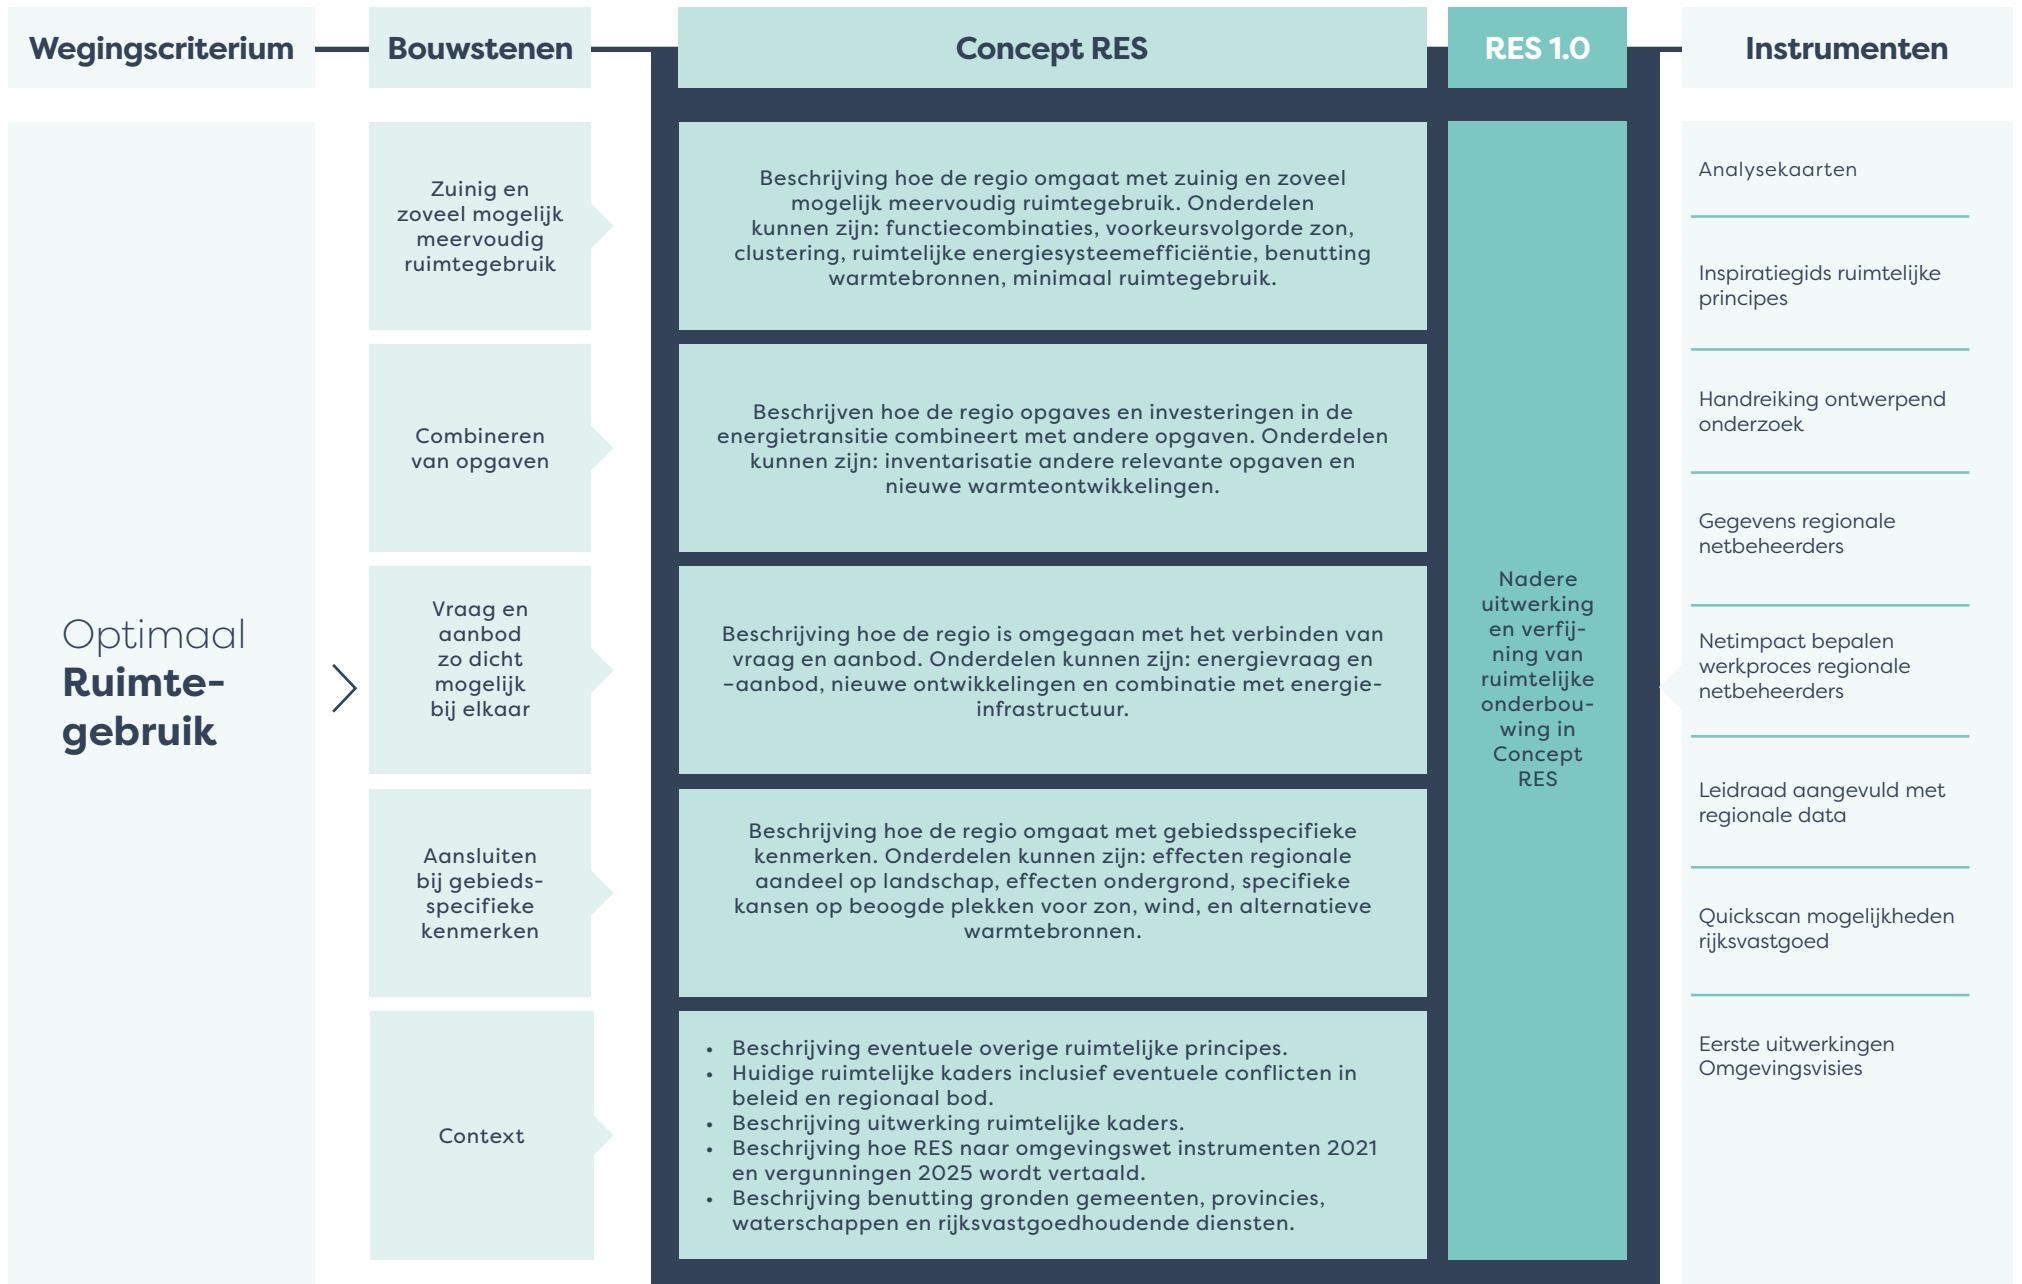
Wegingscriterium

Bouwstenen

Concept RES

RES 1.0

Instrumenten

Optimaal Ruimtegebruik

Zuinig en zoveel mogelijk meervoudig ruimtegebruik

Beschrijving hoe de regio omgaat met zuinig en zoveel mogelijk meervoudig ruimtegebruik. Onderdelen kunnen zijn: functiecombinaties, voorkeursvolgorde zon, clustering, ruimtelijke energiesysteemefficiëntie, benutting warmtebronnen, minimaal ruimtegebruik.

Combineren van opgaven

Beschrijven hoe de regio opgaves en investeringen in de energietransitie combineert met andere opgaven. Onderdelen kunnen zijn: inventarisatie andere relevante opgaven en nieuwe warmteontwikkelingen.

Vraag en aanbod zo dicht mogelijk bij elkaar

Beschrijving hoe de regio is omgegaan met het verbinden van vraag en aanbod. Onderdelen kunnen zijn: energievraag en -aanbod, nieuwe ontwikkelingen en combinatie met energie-infrastructuur.

Aansluiten bij gebiedsspecifieke kenmerken

Beschrijving hoe de regio omgaat met gebiedsspecifieke kenmerken. Onderdelen kunnen zijn: effecten regionale aandeel op landschap, effecten ondergrond, specifieke kansen op beoogde plekken voor zon, wind, en alternatieve warmtebronnen.

Context

- Beschrijving eventuele overige ruimtelijke principes.
- Huidige ruimtelijke kaders inclusief eventuele conflicten in beleid en regionaal bod.
- Beschrijving uitwerking ruimtelijke kaders.
- Beschrijving hoe RES naar omgevingswet instrumenten 2021 en vergunningen 2025 wordt vertaald.
- Beschrijving benutting gronden gemeenten, provincies, waterschappen en rijksvastgoedhoudende diensten.

Nadere uitwerking en verfijning van ruimtelijke onderbouwing in Concept RES

Analysekaarten

Inspiratiegids ruimtelijke principes

Handreiking ontwerpend onderzoek

Gegevens regionale netbeheerders

Netimpact bepalen werkproces regionale netbeheerders

Leidraad aangevuld met regionale data

Quickscan mogelijkheden rijksvastgoed

Eerste uitwerkingen Omgevingsvisies